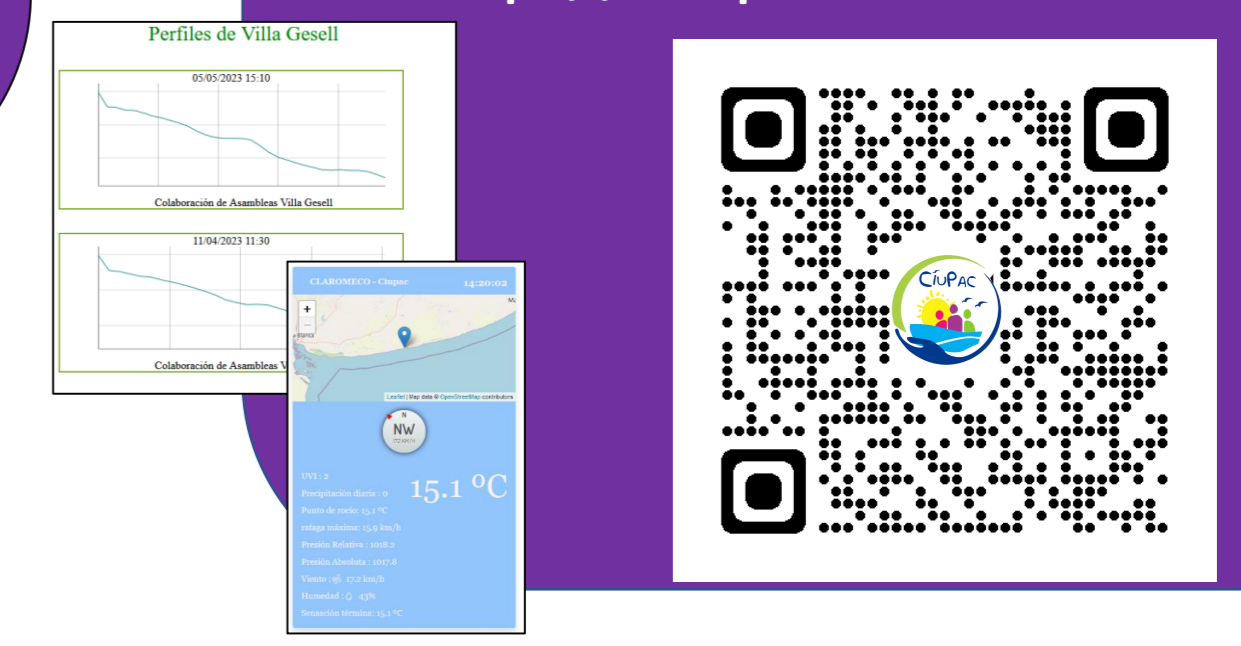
Perfiles de Villa Gesell

05/05/2023 15:10

Colaboración de Asambleas Villa Gesell

11/04/2023 11:30

Colaboración de Asambleas V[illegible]

CLAROMECO - Ciupac

14:20:02

+

−

Leaflet | Map data © OpenStreetMap contributors

N

NW

UVI : 2

Precipitación diaria : 0

15.1 ºC

Punto de rocío: 15.1 ºC

rafaga máxima: 15.9 km/h

Presión Relativa : 1018.2

Presión Absoluta : 1017.8

Viento : 17.2 km/h

Humedad : 43%

Sensación térmica: 15.1 ºC

CiuPAC